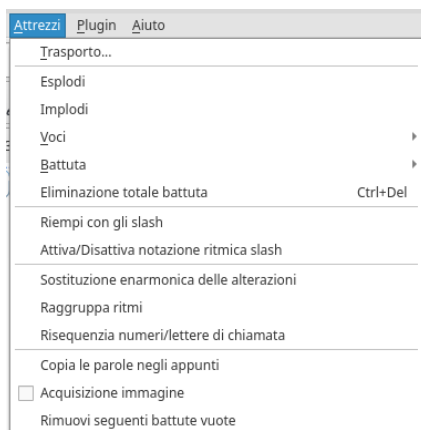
Attrezzi Plugin Aiuto

Trasporto...

Esplodi

Implodi

Voci

Battuta

Eliminazione totale battuta Ctrl+Del

Riempi con gli slash

Attiva/Disattiva notazione ritmica slash

Sostituzione enarmonica delle alterazioni

Raggruppa ritmi

Risequenzia numeri/lettere di chiamata

Copia le parole negli appunti

Acquisizione immagine

Rimuovi seguenti battute vuote